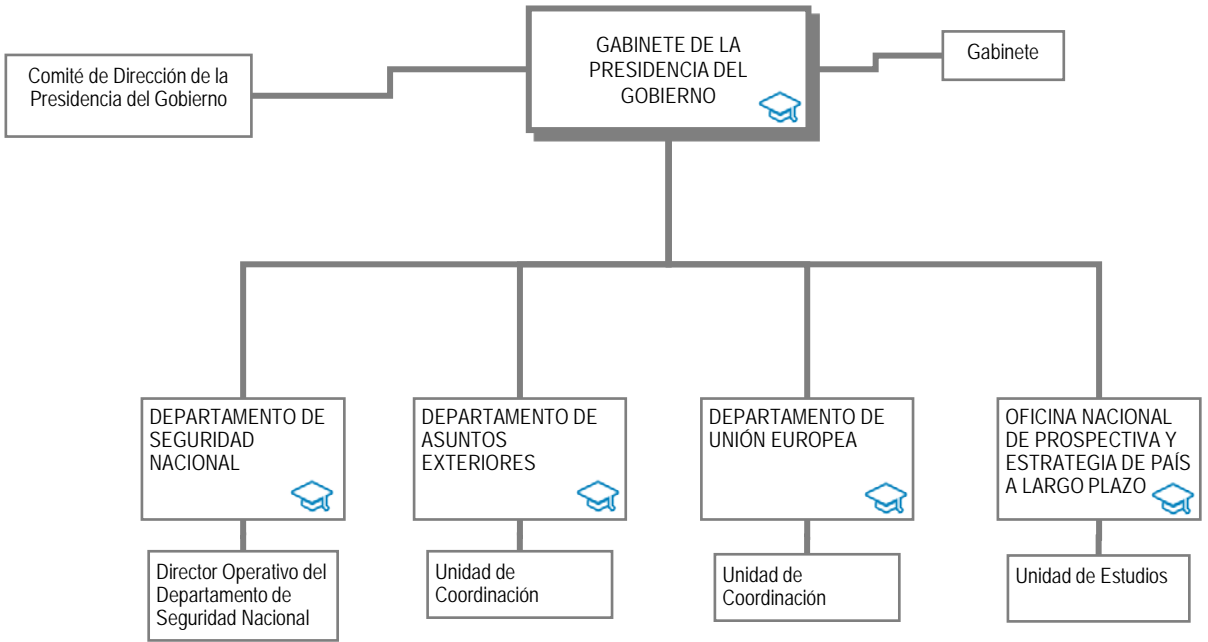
Comité de Dirección de la Presidencia del Gobierno

GABINETE DE LA PRESIDENCIA DEL GOBIERNO

Gabinete

DEPARTAMENTO DE SEGURIDAD NACIONAL

Director Operativo del Departamento de Seguridad Nacional

DEPARTAMENTO DE ASUNTOS EXTERIORES

Unidad de Coordinación

DEPARTAMENTO DE UNIÓN EUROPEA

Unidad de Coordinación

OFICINA NACIONAL DE PROSPECTIVA Y ESTRATEGIA DE PAÍS A LARGO PLAZO

Unidad de Estudios